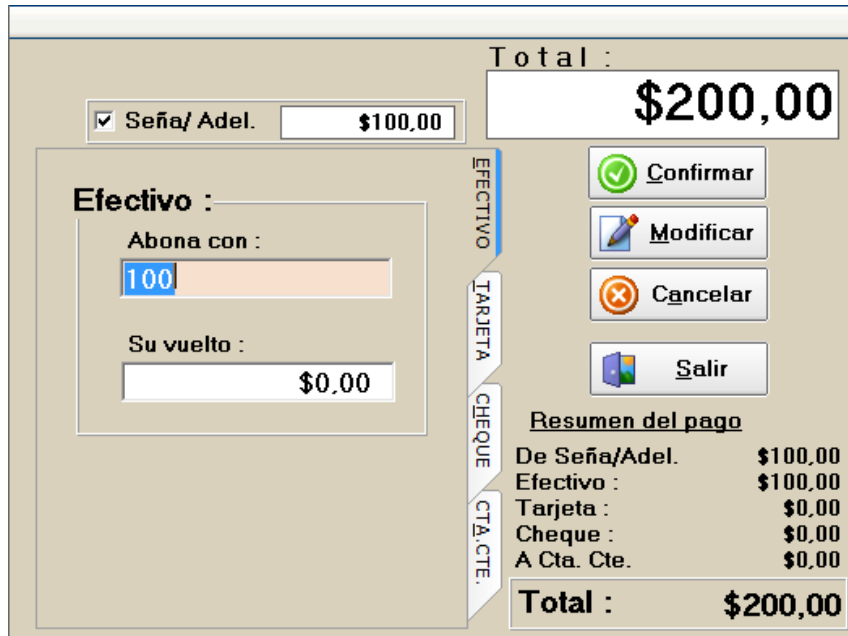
Total :

$200,00

☑ Seña/ Adel. $100,00

Efectivo :

Abona con :

100

Su vuelto :

$0,00

EFECTIVO

TARJETA

CHEQUE

CTA.CTE.

Confirmar

Modificar

Cancelar

Salir

Resumen del pago

| | |
|---|---|
| De Seña/Adel. | $100,00 |
| Efectivo : | $100,00 |
| Tarjeta : | $0,00 |
| Cheque : | $0,00 |
| A Cta. Cte. | $0,00 |

Total : $200,00